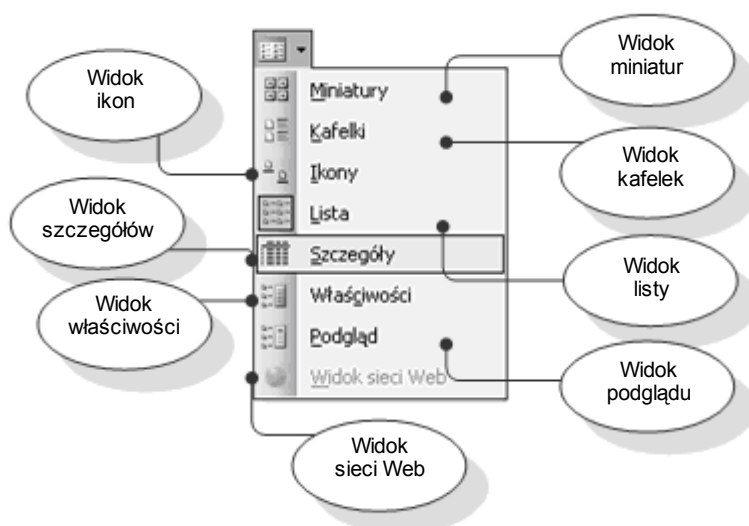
Widok miniatur

Widok ikon

Miniatury

Kafelki

Ikony

Widok kafelek

Widok szczegółów

Lista

Szczegóły

Widok listy

Widok właściwości

Właściwości

Podgląd

Widok sieci Web

Widok podglądu

Widok sieci Web